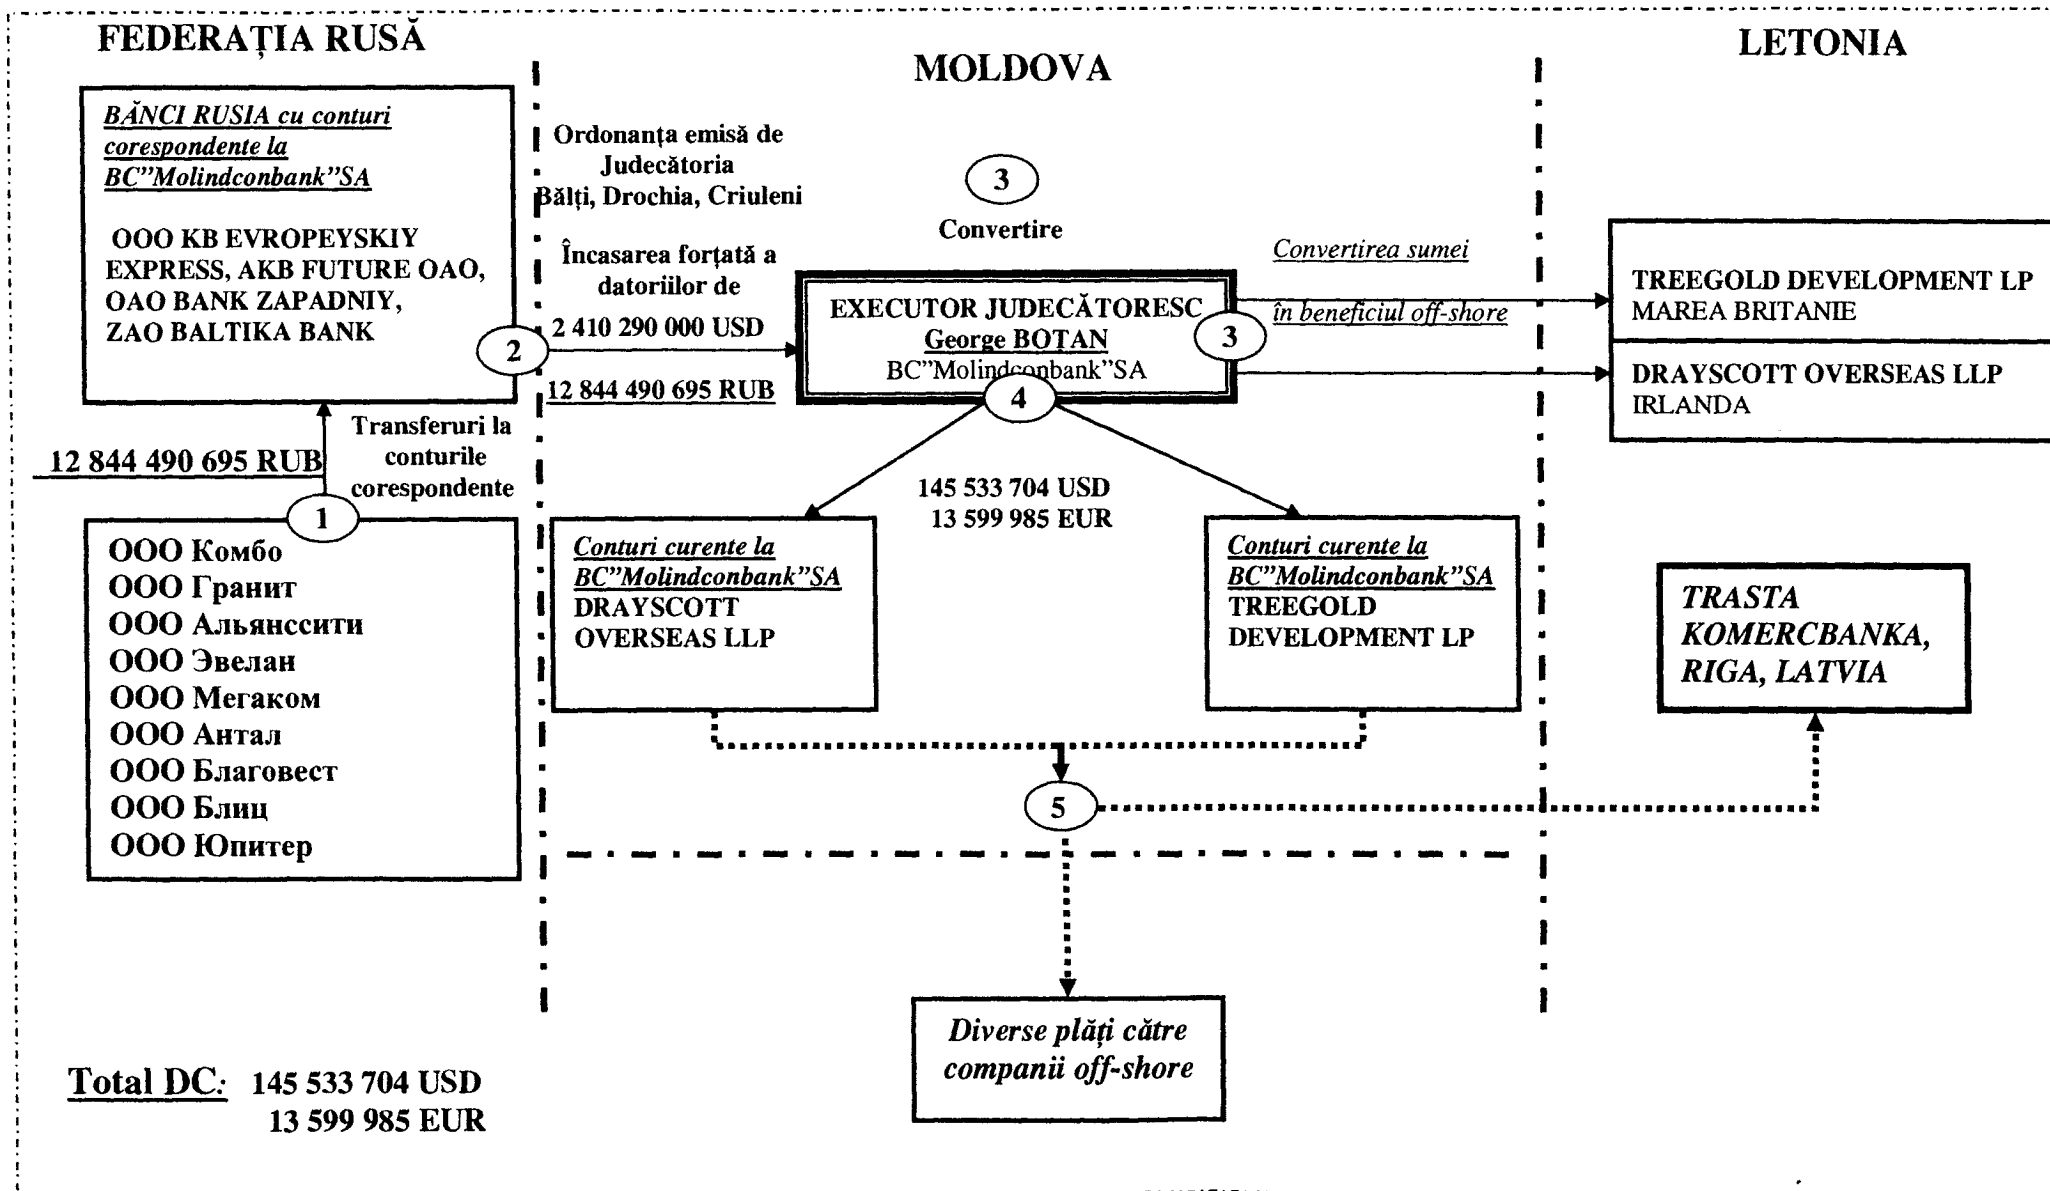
FEDERAȚIA RUSĂ

MOLDOVA

LETONIA

BĂNCI RUSIA cu conturi corespondente la BC"Molindconbank"SA

OOO KB EVROPEYSKIY EXPRESS, AKB FUTURE OAO, OAO BANK ZAPADNIY, ZAO BALTIKA BANK

Ordonanța emisă de Judecătoria Bălți, Drochia, Criuleni

3

Convertire

Încasarea forțată a datoriilor de

2 410 290 000 USD

12 844 490 695 RUB

2

EXECUTOR JUDECĂTORESC George BOTAN BC"Molindconbank"SA

3

4

Convertirea sumei

în beneficiul off-shore

TREEGOLD DEVELOPMENT LP MAREA BRITANIE

DRAYSCOTT OVERSEAS LLP IRLANDA

Transferuri la conturile corespondente

12 844 490 695 RUB

1

OOO Комбо
OOO Гранит
OOO Альянссити
OOO Эвелан
OOO Мегаком
OOO Антал
OOO Благовест
OOO Блиц
OOO Юпитер

145 533 704 USD
13 599 985 EUR

Conturi curente la BC"Molindconbank"SA DRAYSCOTT OVERSEAS LLP

Conturi curente la BC"Molindconbank"SA TREEGOLD DEVELOPMENT LP

TRASTA KOMERCBANKA, RIGA, LATVIA

5

Diverse plăți către companii off-shore

Total DC: 145 533 704 USD
13 599 985 EUR